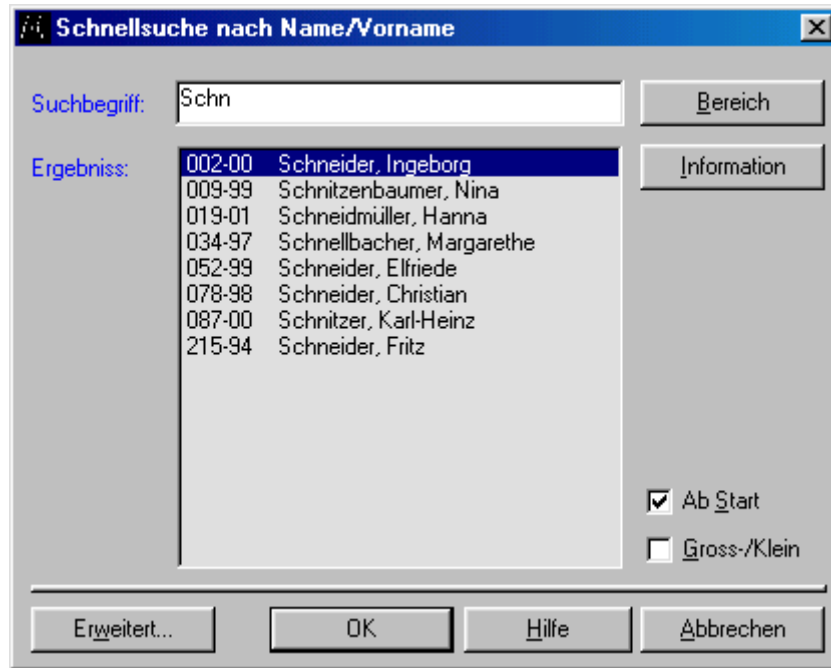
Schnellsuche nach Name/Vorname

Suchbegriff: Schn

Bereich

Ergebniss:

002-00 Schneider, Ingeborg
009-99 Schnitzenbaumer, Nina
019-01 Schneidmüller, Hanna
034-97 Schnellbacher, Margarethe
052-99 Schneider, Elfriede
078-98 Schneider, Christian
087-00 Schnitzer, Karl-Heinz
215-94 Schneider, Fritz

Information

Ab Start

Gross-/Klein

Erweitert...

OK

Hilfe

Abbrechen